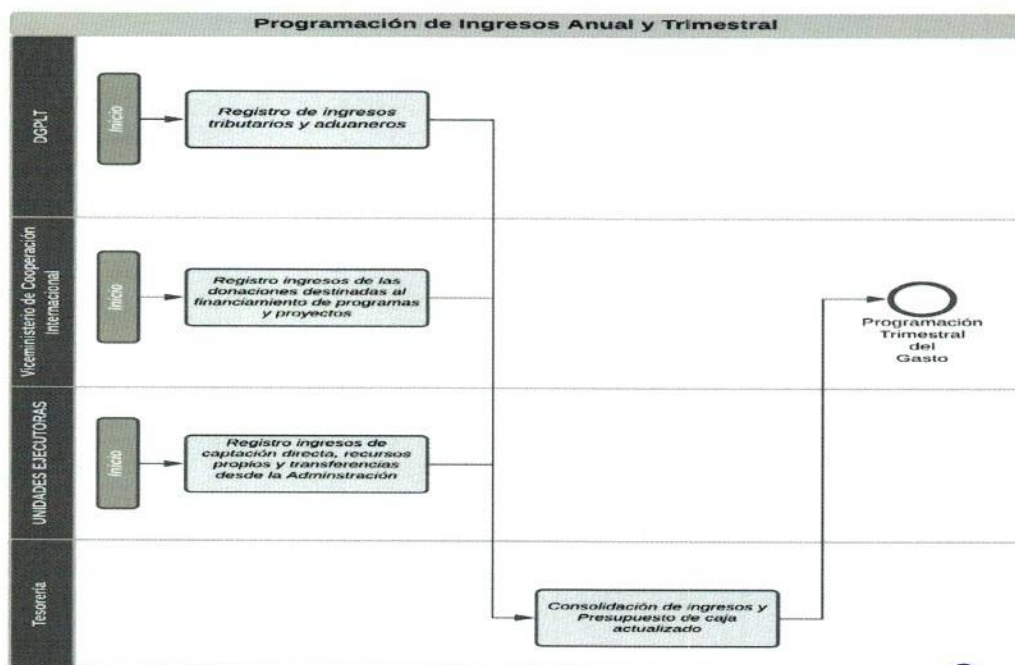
Programación de Ingresos Anual y Trimestral

DGPLT

Inicio

Registro de ingresos tributarios y aduaneros

Viceministerio de Cooperación Internacional

Inicio

Registro ingresos de las donaciones destinadas al financiamiento de programas y proyectos

Programación Trimestral del Gasto

UNIDADES EJECUTORAS

Inicio

Registro ingresos de captación directa, recursos propios y transferencias desde la Adminstración

Tesorería

Consolidación de ingresos y Presupuesto de caja actualizado